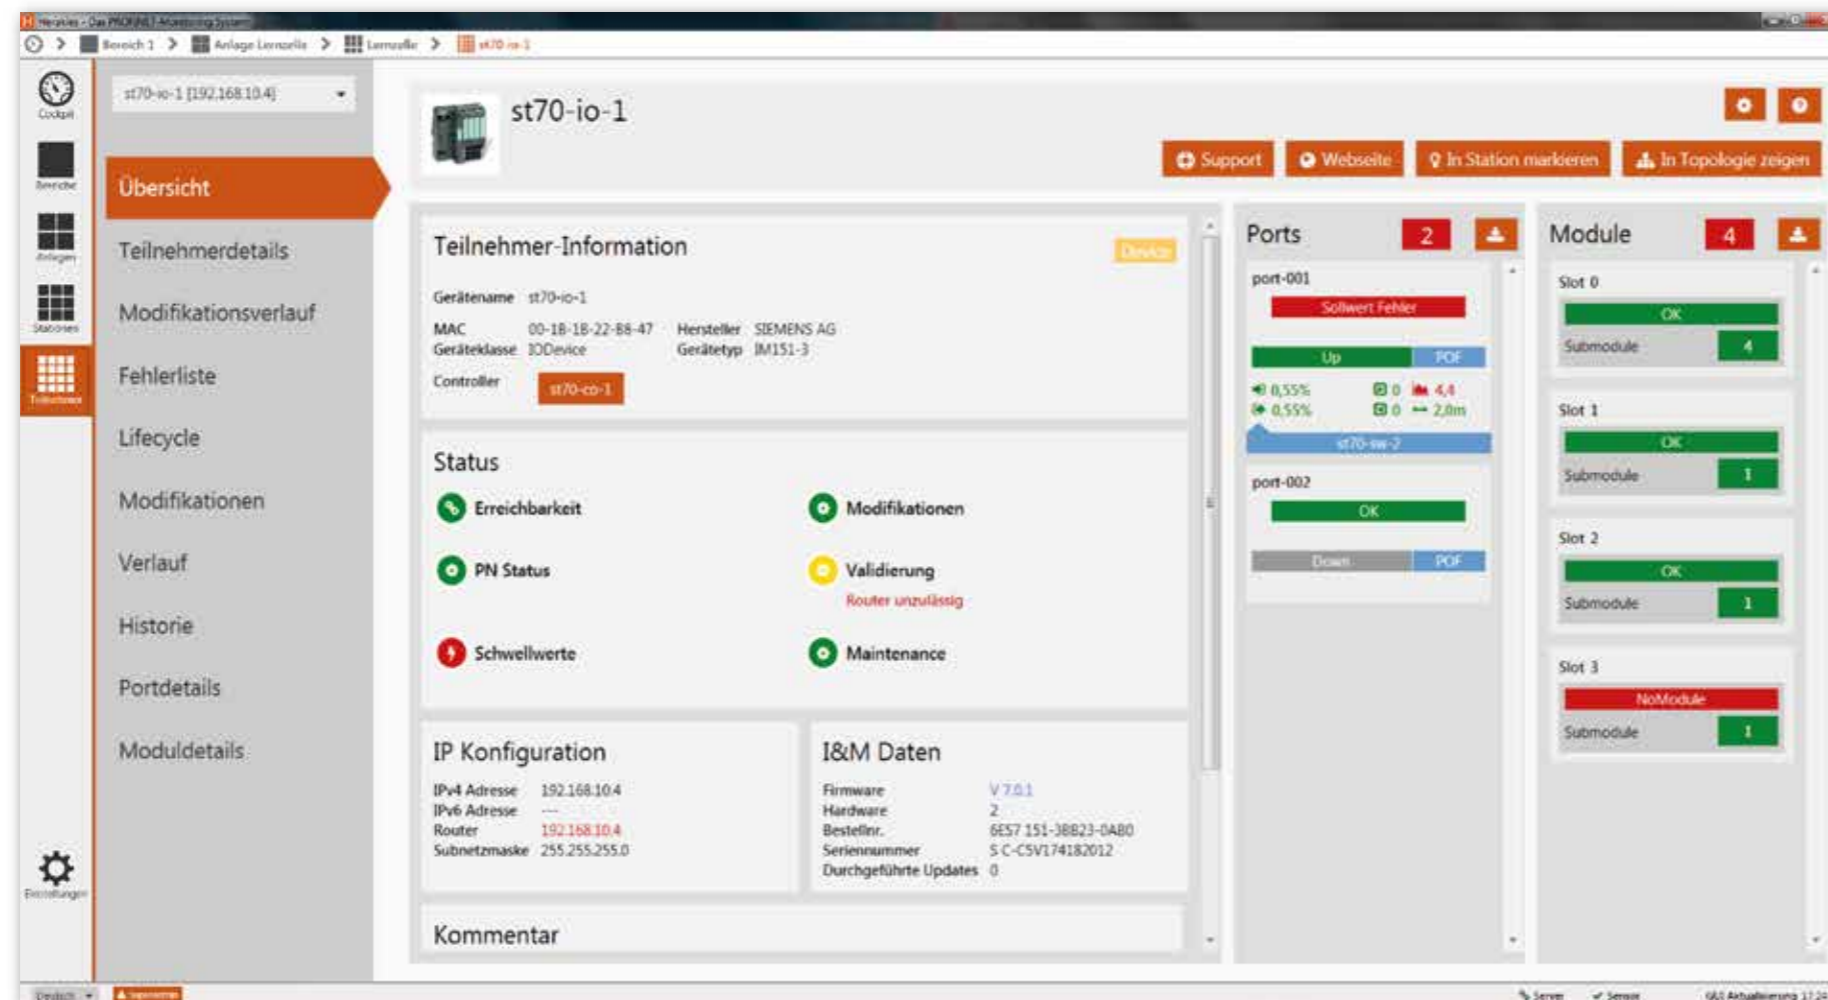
Heracles - Das PROFINET-Monitoring-System

Bereich 1 > Anlage Lernzelle > Lernzelle > st70-io-1

Cockpit
Bereiche
Anlagen
Stationen
Teilnehmer
Einstellungen

st70-io-1 [192.168.10.4]

Übersicht
Teilnehmerdetails
Modifikationsverlauf
Fehlerliste
Lifecycle
Modifikationen
Verlauf
Historie
Portdetails
Moduldetails

st70-io-1

Support
Webseite
In Station markieren
In Topologie zeigen

Teilnehmer-Information

Device

Gerätename st70-io-1
MAC 00-1B-1B-22-B8-47
Geräteklasse IODevice
Hersteller SIEMENS AG
Gerätetyp IM151-3
Controller st70-co-1

Status

Erreichbarkeit
Modifikationen
PN Status
Validierung
Router unzulässig
Schwellwerte
Maintenance

IP Konfiguration

IPv4 Adresse 192.168.10.4
IPv6 Adresse ---
Router 192.168.10.4
Subnetzmaske 255.255.255.0

I&M Daten

Firmware V 7.0.1
Hardware 2
Bestellnr. 6ES7 151-3BB23-0AB0
Seriennummer S C-C5V174182012
Durchgeführte Updates 0

Kommentar

Ports 2

port-001
Sollwert Fehler
Up
POF
0,55%
0,55%
0
0
4,4
2,0m
st70-sw-2

port-002
OK
Down
POF

Module 4

Slot 0
OK
Submodule 4

Slot 1
OK
Submodule 1

Slot 2
OK
Submodule 1

Slot 3
NoModule
Submodule 1

Deutsch
Server
Sensor
Aktualisierung 17:24